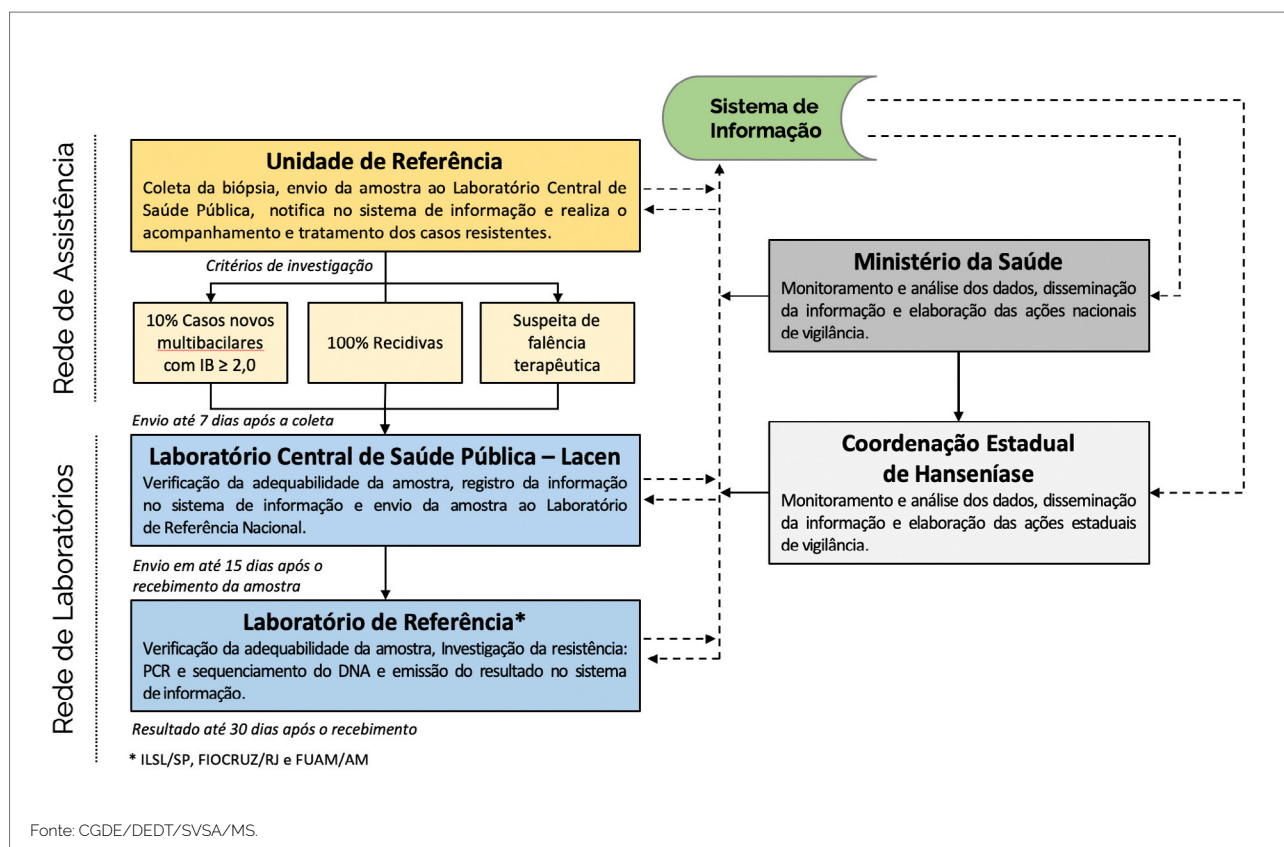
Rede de Assistência

Unidade de Referência
Coleta da biópsia, envio da amostra ao Laboratório Central de Saúde Pública, notifica no sistema de informação e realiza o acompanhamento e tratamento dos casos resistentes.

Critérios de investigação

10% Casos novos multibacilares com IB $\geq$ 2,0

100% Recidivas

Suspeita de falência terapêutica

Envio até 7 dias após a coleta

Rede de Laboratórios

Laboratório Central de Saúde Pública – Lacen
Verificação da adequabilidade da amostra, registro da informação no sistema de informação e envio da amostra ao Laboratório de Referência Nacional.

Envio em até 15 dias após o recebimento da amostra

Laboratório de Referência*
Verificação da adequabilidade da amostra, Investigação da resistência: PCR e sequenciamento do DNA e emissão do resultado no sistema de informação.

Resultado até 30 dias após o recebimento

* ILSL/SP, FIOCRUZ/RJ e FUAM/AM

Sistema de Informação

Ministério da Saúde
Monitoramento e análise dos dados, disseminação da informação e elaboração das ações nacionais de vigilância.

Coordenação Estadual de Hanseníase
Monitoramento e análise dos dados, disseminação da informação e elaboração das ações estaduais de vigilância.

Fonte: CGDE/DEDT/SVSA/MS.